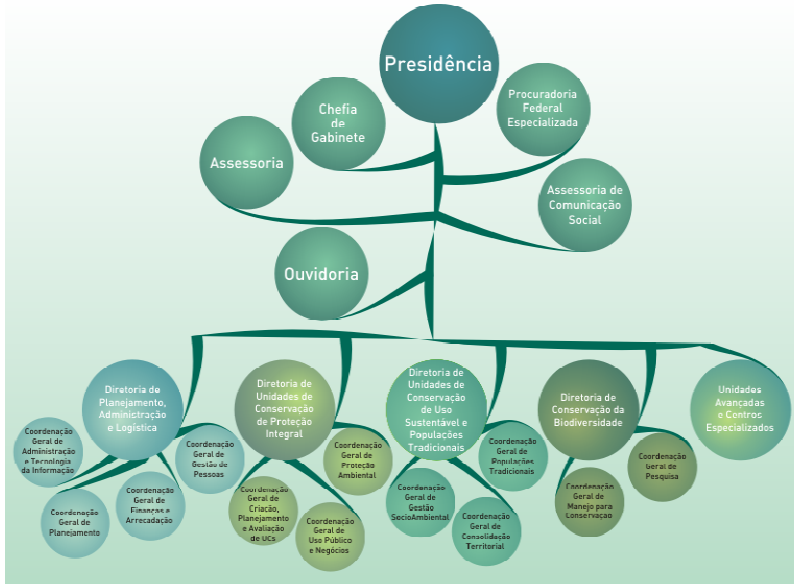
Presidência

Chefia de Gabinete

Procuradoria Federal Especializada

Assessoria

Assessoria de Comunicação Social

Ouvidoria

Diretoria de Planejamento, Administração e Logística

Coordenação Geral de Administração e Tecnologia da Informação

Coordenação Geral de Gestão de Pessoas

Coordenação Geral de Planejamento

Coordenação Geral de Finanças e Arrecadação

Diretoria de Unidades de Conservação de Proteção Integral

Coordenação Geral de Proteção Ambiental

Coordenação Geral de Criação, Planejamento e Avaliação de UCs

Coordenação Geral de Uso Público e Negócios

Diretoria de Unidades de Conservação de Uso Sustentável e Populações Tradicionais

Coordenação Geral de Populações Tradicionais

Coordenação Geral de Gestão SocioAmbiental

Coordenação Geral de Consolidação Territorial

Diretoria de Conservação da Biodiversidade

Coordenação Geral de Pesquisa

Coordenação Geral de Manejo para Conservação

Unidades Avançadas e Centros Especializados